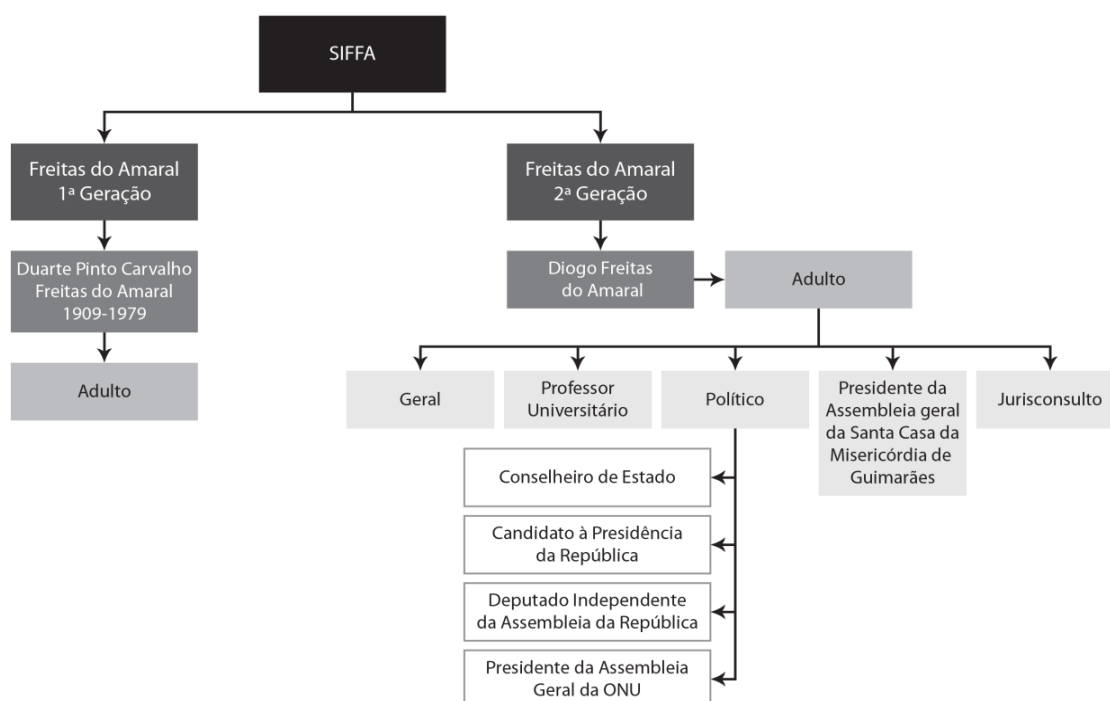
SIFFA

Freitas do Amaral 1ª Geração

Duarte Pinto Carvalho Freitas do Amaral 1909-1979

Adulto

Freitas do Amaral 2ª Geração

Diogo Freitas do Amaral

Adulto

Geral

Professor Universitário

Político

Conselheiro de Estado

Candidato à Presidência da República

Deputado Independente da Assembleia da República

Presidente da Assembleia Geral da ONU

Presidente da Assembleia geral da Santa Casa da Misericórdia de Guimarães

Jurisconsulto